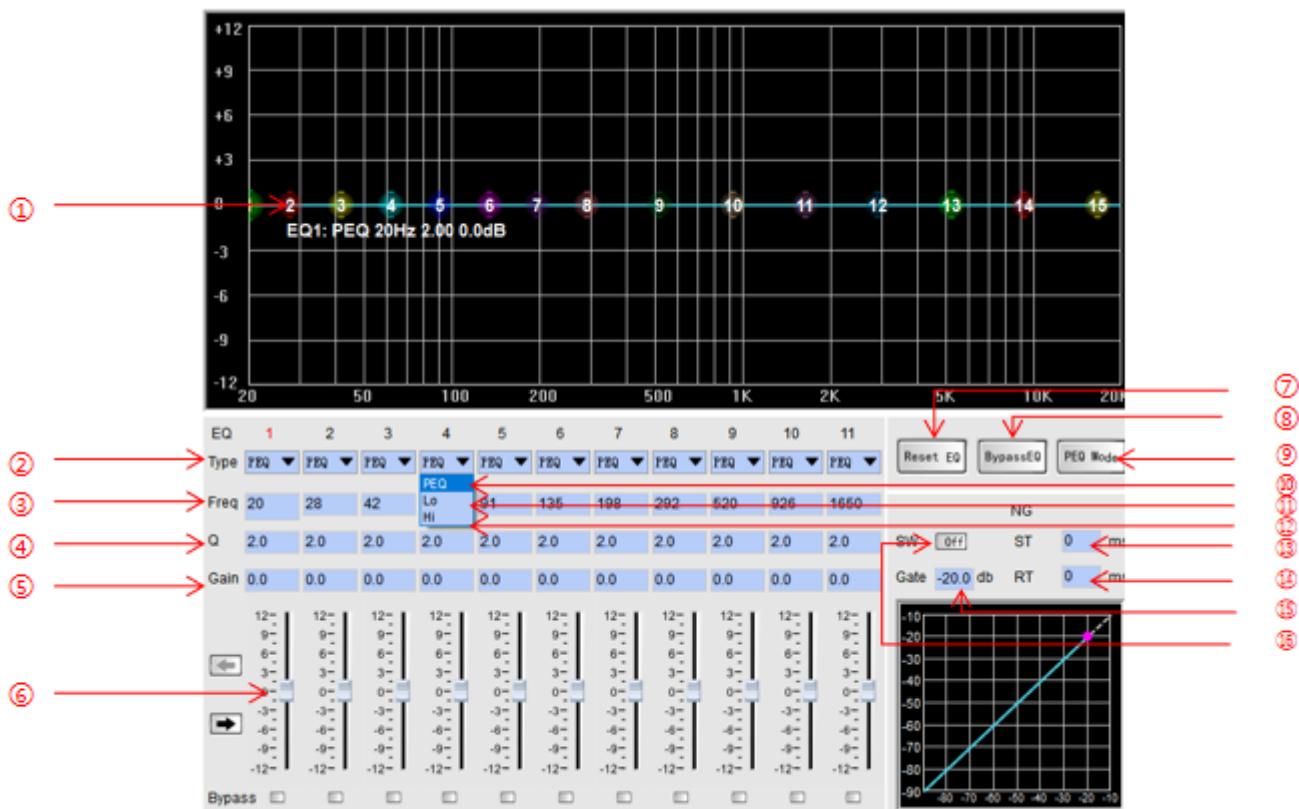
+12
+9
+6
+3
0
-3
-6
-9
-12
20 50 100 200 500 1K 2K 5K 10K 20K

①
2 3 4 5 6 7 8 9 10 11 12 13 14 15
EQ1: PEQ 20Hz 2.00 0.0dB

⑦
⑧
Reset EQ
BypassEQ
PEQ Mode
⑨

| EQ | 1 | 2 | 3 | 4 | 5 | 6 | 7 | 8 | 9 | 10 | 11 |
|---|---|---|---|---|---|---|---|---|---|---|---|
| Type | PEQ | PEQ | PEQ | PEQ | PEQ | PEQ | PEQ | PEQ | PEQ | PEQ | PEQ |
| Freq | 20 | 28 | 42 | | 91 | 135 | 198 | 292 | 520 | 926 | 1650 |
| Q | 2.0 | 2.0 | 2.0 | 2.0 | 2.0 | 2.0 | 2.0 | 2.0 | 2.0 | 2.0 | 2.0 |
| Gain | 0.0 | 0.0 | 0.0 | 0.0 | 0.0 | 0.0 | 0.0 | 0.0 | 0.0 | 0.0 | 0.0 |

PEQ
Lo
Hi

②
③
④
⑤
⑩
⑪
⑫

NG
SW Off
ST 0 ms
Gate -20.0 db
RT 0 ms
⑬
⑭
⑮
⑯

12 9 6 3 0 -3 -6 -9 -12

⑥

Bypass

-10
-20
-30
-40
-50
-60
-70
-80
-90
-80 -70 -60 -50 -40 -30 -20 -10